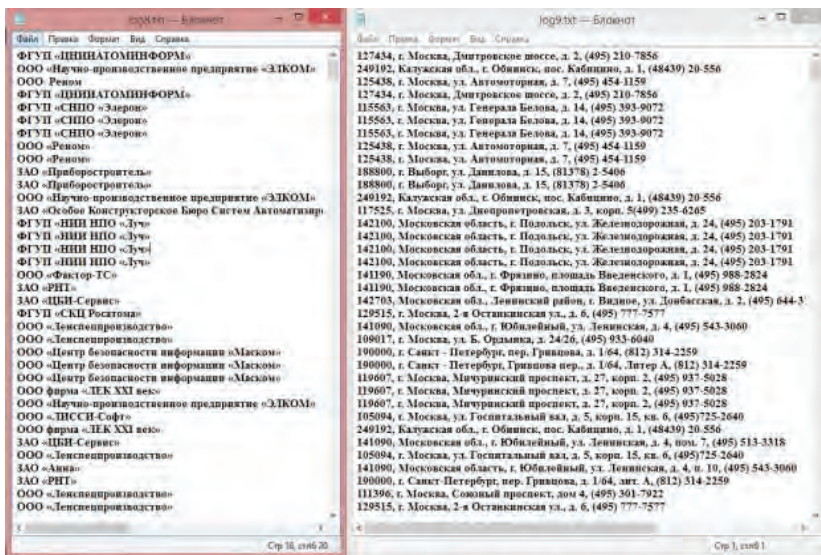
log8.txt — Блокнот
Файл Правка Формат Вид Справка
ФГУП «ЦНИИАТОМИНФОРМ»
ООО «Научно-производственное предприятие «ЭЛКОМ»
ООО «Реном»
ФГУП «ЦНИИАТОМИНФОРМ»
ФГУП «СНПО «Элерон»
ФГУП «СНПО «Элерон»
ФГУП «СНПО «Элерон»
ООО «Реном»
ООО «Реном»
ЗАО «Приборостроитель»
ЗАО «Приборостроитель»
ООО «Научно-производственное предприятие «ЭЛКОМ»
ЗАО «Особое Конструкторское Бюро Систем Автоматизир
ФГУП «НИИ НПО «Луч»
ФГУП «НИИ НПО «Луч»
ФГУП «НИИ НПО «Луч»
ФГУП «НИИ НПО «Луч»
ООО «Фактор-ТС»
ЗАО «РНТ»
ЗАО «ЦБИ-Сервис»
ФГУП «СКЦ Росатома»
ООО «Лепспецпроизводство»
ООО «Лепспецпроизводство»
ООО «Центр безопасности информации «Маском»
ООО «Центр безопасности информации «Маском»
ООО «Центр безопасности информации «Маском»
ООО фирма «ЛЕК XXI век»
ООО «Научно-производственное предприятие «ЭЛКОМ»
ООО «ЛИССИ-Софт»
ООО фирма «ЛЕК XXI век»
ЗАО «ЦБИ-Сервис»
ООО «Лепспецпроизводство»
ЗАО «Анна»
ЗАО «РНТ»
ООО «Лепспецпроизводство»
ООО «Лепспецпроизводство»
Стр 16, стлб 20

log9.txt — Блокнот
Файл Правка Формат Вид Справка
127434, г. Москва, Дмитровское шоссе, д. 2, (495) 210-7856
249192, Калужская обл., г. Обнинск, пос. Кабицино, д. 1, (48439) 20-556
125438, г. Москва, ул. Автомоторная, д. 7, (495) 454-1159
127434, г. Москва, Дмитровское шоссе, д. 2, (495) 210-7856
115563, г. Москва, ул. Генерала Белова, д. 14, (495) 393-9072
115563, г. Москва, ул. Генерала Белова, д. 14, (495) 393-9072
115563, г. Москва, ул. Генерала Белова, д. 14, (495) 393-9072
125438, г. Москва, ул. Автомоторная, д. 7, (495) 454-1159
125438, г. Москва, ул. Автомоторная, д. 7, (495) 454-1159
188800, г. Выборг, ул. Данилова, д. 15, (81378) 2-5406
188800, г. Выборг, ул. Данилова, д. 15, (81378) 2-5406
249192, Калужская обл., г. Обнинск, пос. Кабицино, д. 1, (48439) 20-556
117525, г. Москва, ул. Днепропетровская, д. 3, корп. 5(499) 235-6265
142100, Московская область, г. Подольск, ул. Железнодорожная, д. 24, (495) 203-1791
142100, Московская область, г. Подольск, ул. Железнодорожная, д. 24, (495) 203-1791
142100, Московская область, г. Подольск, ул. Железнодорожная, д. 24, (495) 203-1791
142100, Московская область, г. Подольск, ул. Железнодорожная, д. 24, (495) 203-1791
141190, Московская обл., г. Фрязино, площадь Введенского, д. 1, (495) 988-2824
141190, Московская обл., г. Фрязино, площадь Введенского, д. 1, (495) 988-2824
142703, Московская обл., Ленинский район, г. Видное, ул. Донбасская, д. 2, (495) 644-3
129515, г. Москва, 2-я Останкинская ул., д. 6, (495) 777-7577
141090, Московская обл., г. Юбилейный, ул. Ленинская, д. 4, (495) 543-3060
109017, г. Москва, ул. Б. Ордынка, д. 24/26, (495) 933-6040
190000, г. Санкт - Петербург, пер. Гривцова, д. 1/64, (812) 314-2259
190000, г. Санкт - Петербург, Гривцова пер., д. 1/64, Литер А, (812) 314-2259
119607, г. Москва, Мичуринский проспект, д. 27, корп. 2, (495) 937-5028
119607, г. Москва, Мичуринский проспект, д. 27, корп. 2, (495) 937-5028
119607, г. Москва, Мичуринский проспект, д. 27, корп. 2, (495) 937-5028
105094, г. Москва, ул. Госпитальный вал, д. 5, корп. 15, кв. 6, (495)725-2640
249192, Калужская обл., г. Обнинск, пос. Кабицино, д. 1, (48439) 20-556
141090, Московская обл., г. Юбилейный, ул. Ленинская, д. 4, пом. 7, (495) 513-3318
105094, г. Москва, ул. Госпитальный вал, д. 5, корп. 15, кв. 6, (495)725-2640
141090, Московская область, г. Юбилейный, ул. Ленинская, д. 4, п. 10, (495) 543-3060
190000, г. Санкт-Петербург, пер. Гривцова, д. 1/64, лит. А, (812) 314-2259
111396, г. Москва, Союзный проспект, дом 4, (495) 301-7922
129515, г. Москва, 2-я Останкинская ул., д. 6, (495) 777-7577
Стр 1, стлб 1